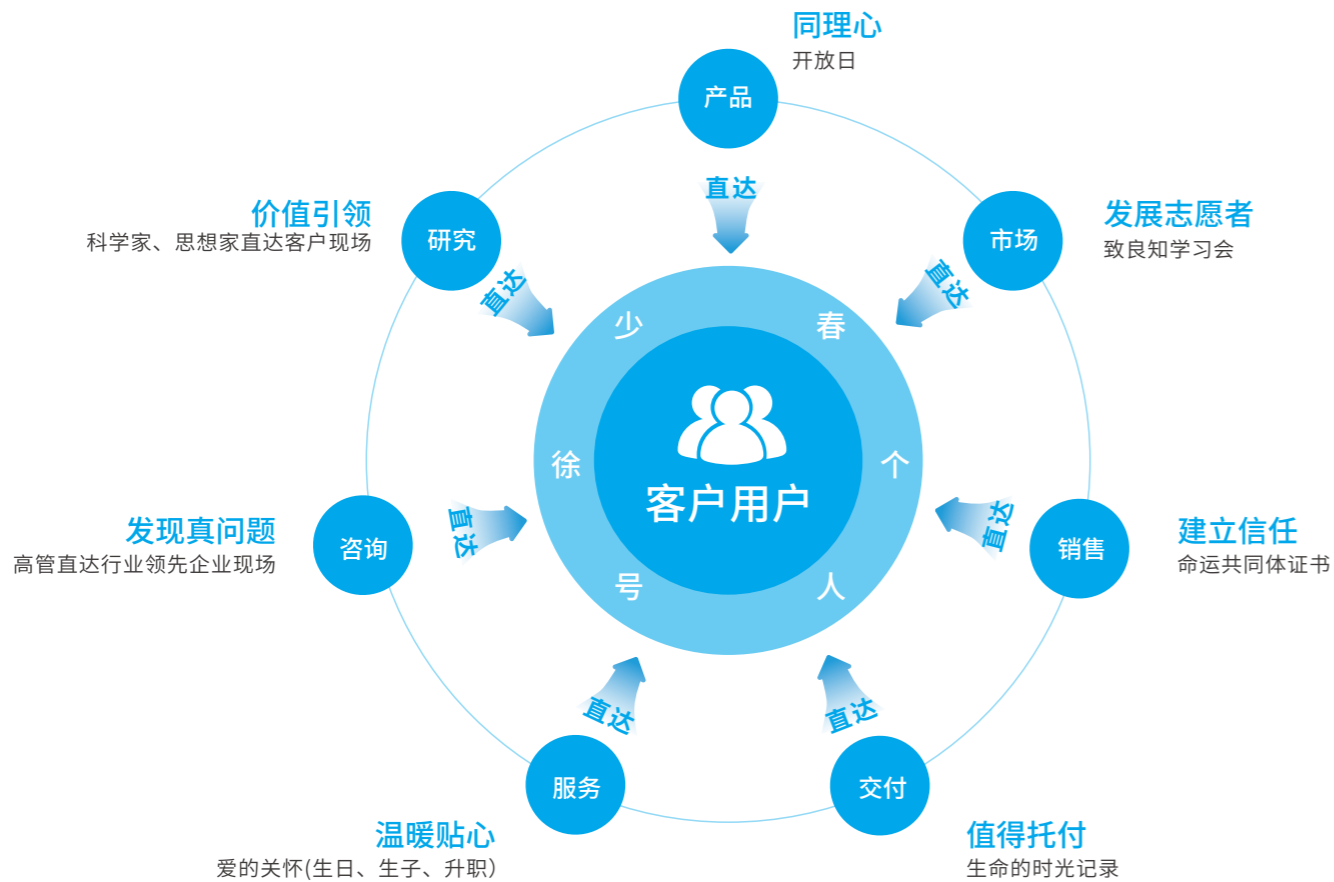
同理心
开放日

产品

价值引领
科学家、思想家直达客户现场

研究

发展志愿者
致良知学习会

市场

直达

直达

直达

少

春

徐

个

号

人

客户用户

发现真问题
高管直达行业领先企业现场

咨询

直达

直达

销售

建立信任
命运共同体证书

直达

直达

服务

交付

温暖贴心
爱的关怀(生日、生子、升职)

值得托付
生命的时光记录